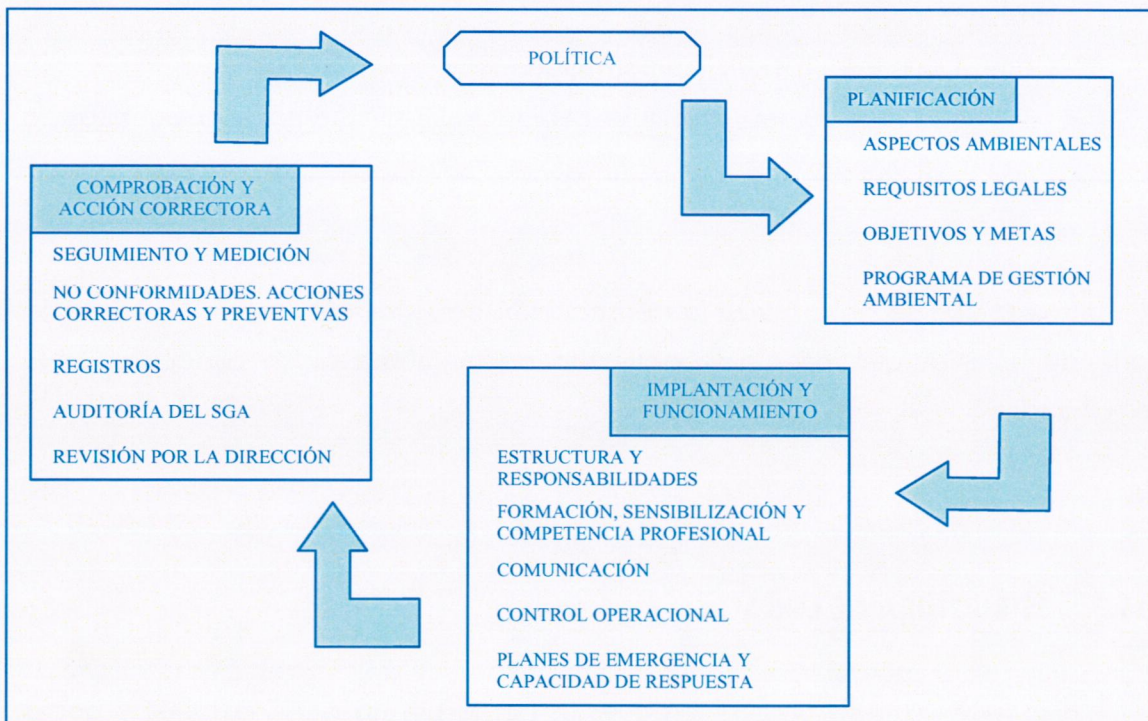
POLÍTICA

PLANIFICACIÓN

ASPECTOS AMBIENTALES

REQUISITOS LEGALES

OBJETIVOS Y METAS

PROGRAMA DE GESTIÓN AMBIENTAL

IMPLANTACIÓN Y FUNCIONAMIENTO

ESTRUCTURA Y RESPONSABILIDADES

FORMACIÓN, SENSIBILIZACIÓN Y COMPETENCIA PROFESIONAL

COMUNICACIÓN

CONTROL OPERACIONAL

PLANES DE EMERGENCIA Y CAPACIDAD DE RESPUESTA

COMPROBACIÓN Y ACCIÓN CORRECTORA

SEGUIMIENTO Y MEDICIÓN

NO CONFORMIDADES. ACCIONES CORRECTORAS Y PREVENTVAS

REGISTROS

AUDITORÍA DEL SGA

REVISIÓN POR LA DIRECCIÓN